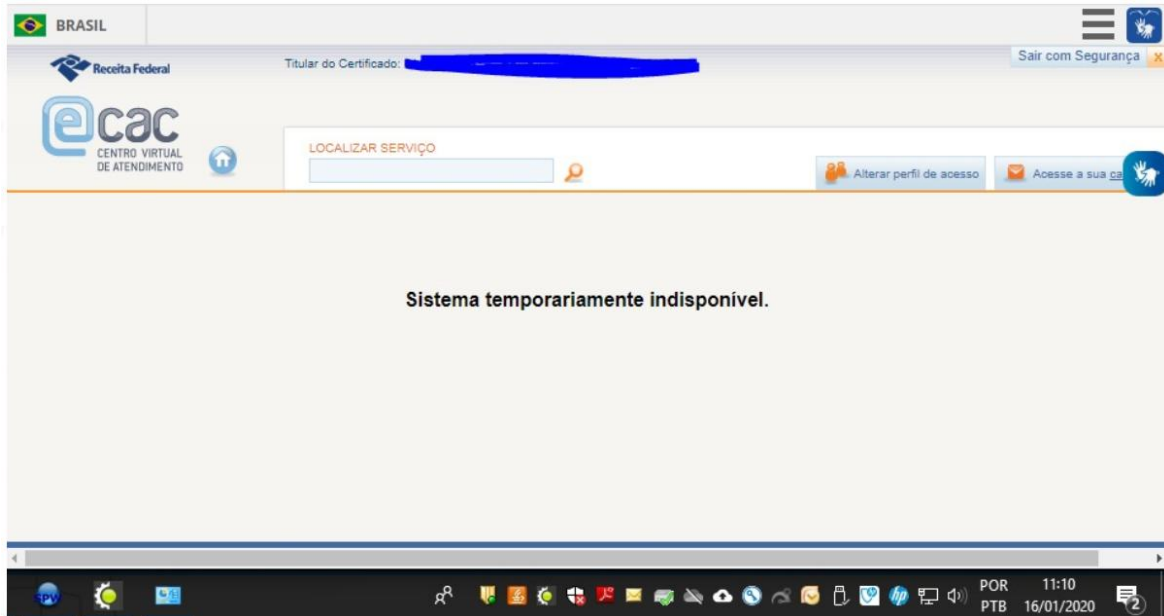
BRASIL

Receita Federal

Titular do Certificado: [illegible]

Sair com Segurança

ecac
CENTRO VIRTUAL DE ATENDIMENTO

LOCALIZAR SERVIÇO

Alterar perfil de acesso

Acesse a sua ca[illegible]

Sistema temporariamente indisponível.

SPW

POR
PTB

11:10
16/01/2020

2